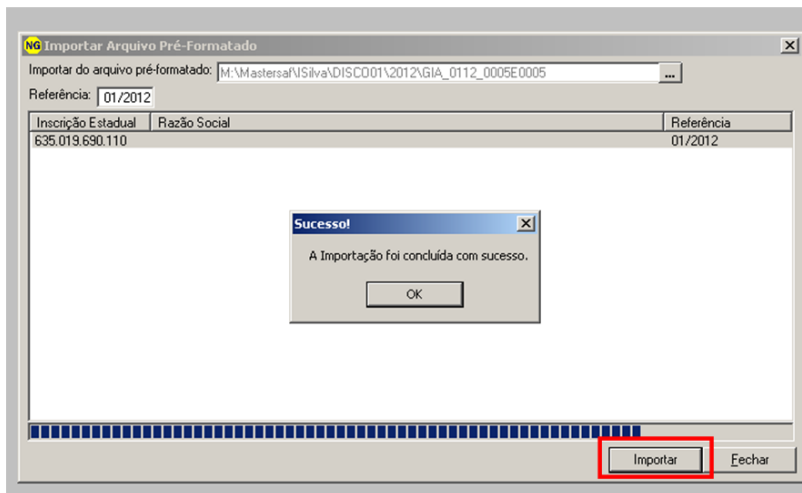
NG Importar Arquivo Pré-Formatado

Importar do arquivo pré-formatado: M:\Mastersaf\ISilva\DISCO01\2012\GIA_0112_0005E0005 ...

Referência: 01/2012

| Inscrição Estadual | Razão Social | Referência |
|---|---|---|
| 635.019.690.110 | | 01/2012 |

Sucesso!

A Importação foi concluída com sucesso.

OK

Importar

Fechar